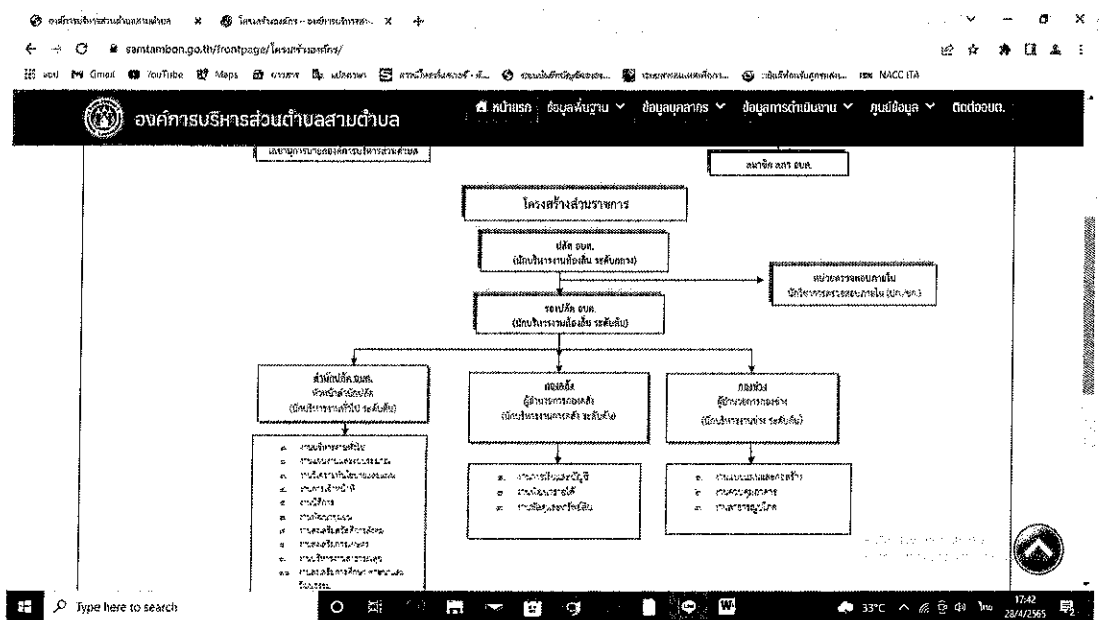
องค์การบริหารส่วนตำบลสามตำบล × โครงสร้างองค์กร – องค์การบริหารส่วน... ×

santambon.go.th/frontpage/โครงสร้างองค์กร/

Gmail YouTube Maps NACC ITA

องค์การบริหารส่วนตำบลสามตำบล

หน้าแรก ข้อมูลพื้นฐาน ข้อมูลบุคลากร ข้อมูลการดำเนินงาน ศูนย์ข้อมูล ติดต่ออบต.

เลขานุการนายกองค์การบริหารส่วนตำบล

สมาชิก สภา อบต.

โครงสร้างส่วนราชการ

ปลัด อบต.
(นักบริหารงานท้องถิ่น ระดับกลาง)

หน่วยตรวจสอบภายใน
นักวิชาการตรวจสอบภายใน (ปก./ชก.)

รองปลัด อบต.
(นักบริหารงานท้องถิ่น ระดับต้น)

สำนักปลัด อบต.
หัวหน้าสำนักปลัด
(นักบริหารงานทั่วไป ระดับต้น)

กองคลัง
ผู้อำนวยการกองคลัง
(นักบริหารงานการคลัง ระดับต้น)

กองช่าง
ผู้อำนวยการกองช่าง
(นักบริหารงานช่าง ระดับต้น)

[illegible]

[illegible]

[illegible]

Type here to search

33°C 17:42 28/4/2565